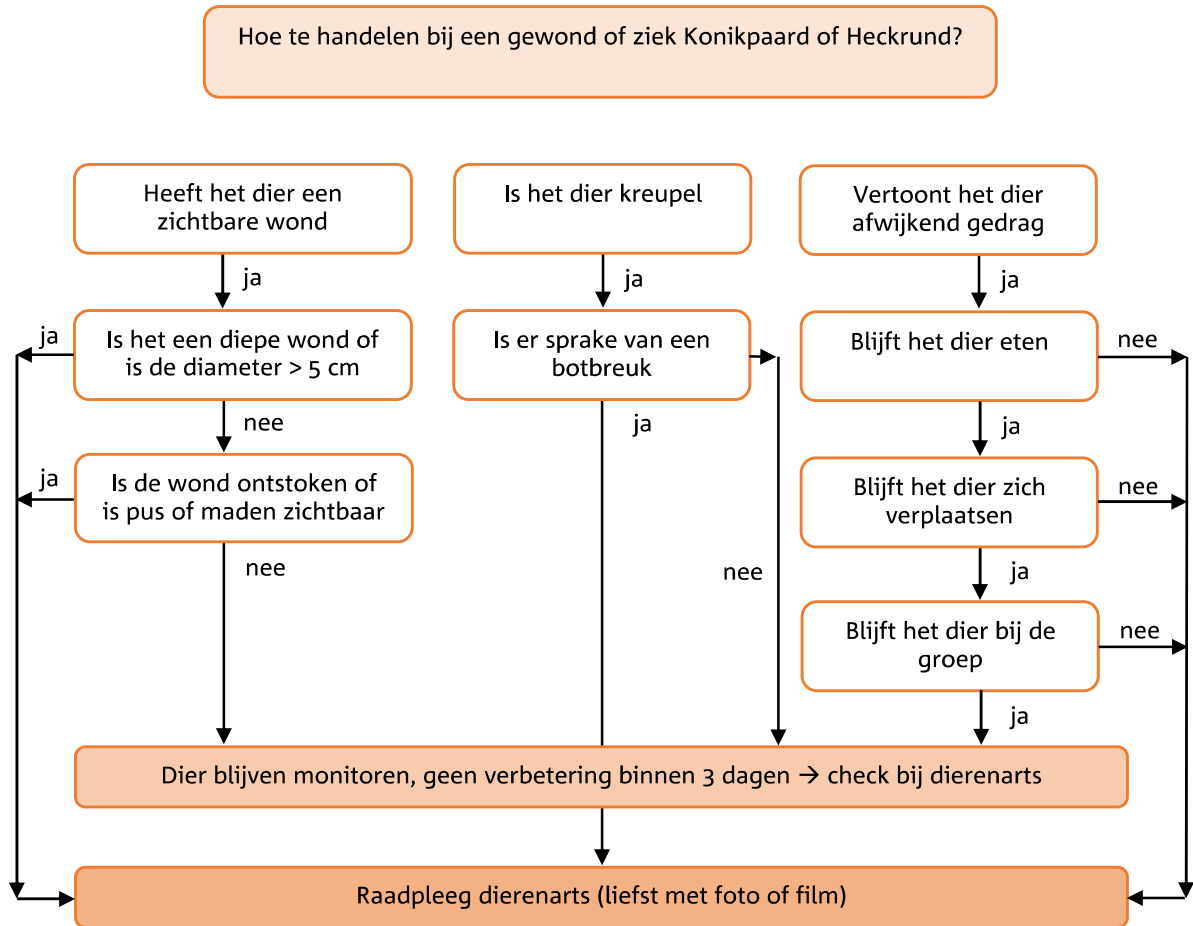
Hoe te handelen bij een gewond of ziek Konikpaard of Heckrund?

Heeft het dier een zichtbare wond

ja

Is het een diepe wond of is de diameter > 5 cm

ja

nee

Is de wond ontstoken of is pus of maden zichtbaar

ja

nee

Is het dier kreupel

ja

Is er sprake van een botbreuk

ja

nee

Vertoont het dier afwijkend gedrag

ja

Blijft het dier eten

nee

ja

Blijft het dier zich verplaatsen

nee

ja

Blijft het dier bij de groep

nee

ja

Dier blijven monitoren, geen verbetering binnen 3 dagen → check bij dierenarts

Raadpleeg dierenarts (liefst met foto of film)